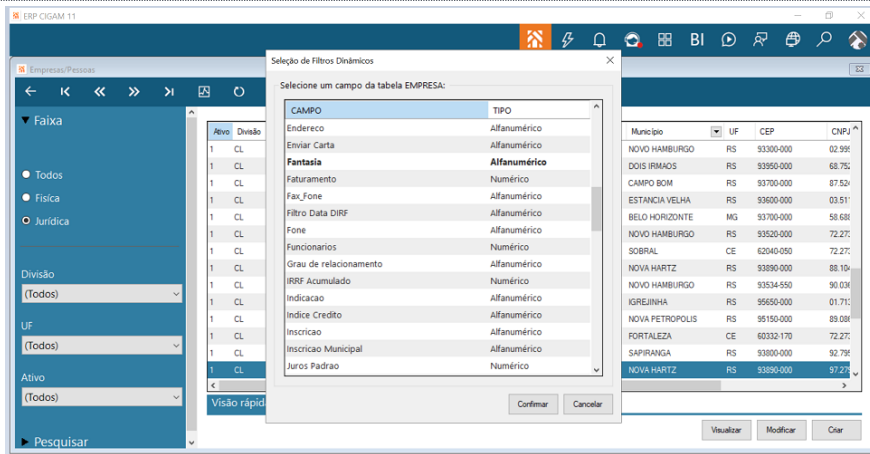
ERP CIGAM 11

BI

Empresas/Pessoas

Faixa

Todos
Física
Jurídica

Divisão
(Todos)

UF
(Todos)

Ativo
(Todos)

Pesquisar

| Ativo | Divisão |
|---|---|
| 1 | CL |
| 1 | CL |
| 1 | CL |
| 1 | CL |
| 1 | CL |
| 1 | CL |
| 1 | CL |
| 1 | CL |
| 1 | CL |
| 1 | CL |
| 1 | CL |
| 1 | CL |
| 1 | CL |
| 1 | CL |

Visão rápid

| Município | UF | CEP | CNPJ |
|---|---|---|---|
| NOVO HAMBURGO | RS | 93300-000 | 02.99 |
| DOIS IRMAOS | RS | 93950-000 | 68.75 |
| CAMPO BOM | RS | 93700-000 | 87.52 |
| ESTANCIA VELHA | RS | 93600-000 | 03.51 |
| BELO HORIZONTE | MG | 93700-000 | 58.68 |
| NOVO HAMBURGO | RS | 93520-000 | 72.27 |
| SOBRAL | CE | 62040-050 | 72.27 |
| NOVA HARTZ | RS | 93890-000 | 88.10 |
| NOVO HAMBURGO | RS | 93534-550 | 90.03 |
| IGREJINHA | RS | 95650-000 | 01.71 |
| NOVA PETROPOLIS | RS | 95150-000 | 89.08 |
| FORTALEZA | CE | 60332-170 | 72.27 |
| SAPIRANGA | RS | 93800-000 | 92.79 |
| NOVA HARTZ | RS | 93890-000 | 97.27 |

Visualizar Modificar Criar

Seleção de Filtros Dinâmicos

Selecione um campo da tabela EMPRESA:

| CAMPO | TIPO |
|---|---|
| Endereco | Alfanumérico |
| Enviar Carta | Alfanumérico |
| Fantasia | Alfanumérico |
| Faturamento | Numérico |
| Fax_Fone | Alfanumérico |
| Filtro Data DIRF | Alfanumérico |
| Fone | Alfanumérico |
| Funcionarios | Numérico |
| Grau de relacionamento | Alfanumérico |
| IRRF Acumulado | Numérico |
| Indicacao | Alfanumérico |
| Indice Credito | Alfanumérico |
| Inscricao | Alfanumérico |
| Inscricao Municipal | Alfanumérico |
| Juros Padrao | Numérico |

Confirmar Cancelar